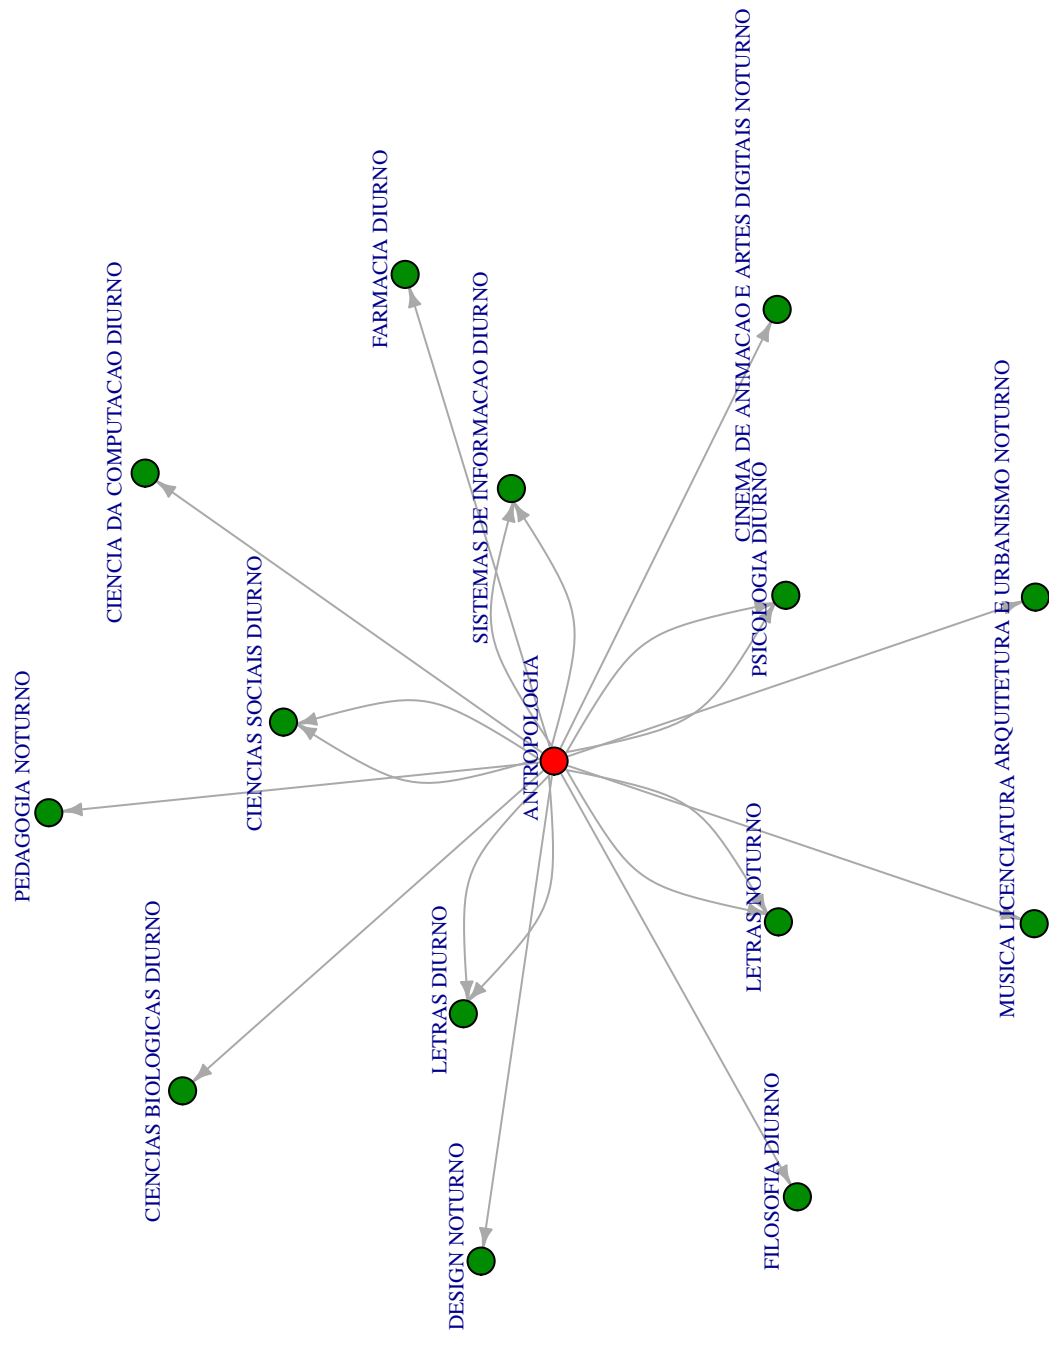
CINEMA DE ANIMACAO E ARTES DIGITAIS NOTURNO
FARMACIA DIURNO
SISTEMAS DE INFORMACAO DIURNO
CIENCIA DA COMPUTACAO DIURNO
MUSICA LICENCIATURA ARQUITETURA E URBANISMO NOTURNO
PSICOLOGIA DIURNO
CIENCIAS SOCIAIS DIURNO
PEDAGOGIA NOTURNO
ANTROPOLOGIA
LETRAS NOTURNO
CIENCIAS BIOLOGICAS DIURNO
LETRAS DIURNO
FILOSOFIA DIURNO
DESIGN NOTURNO